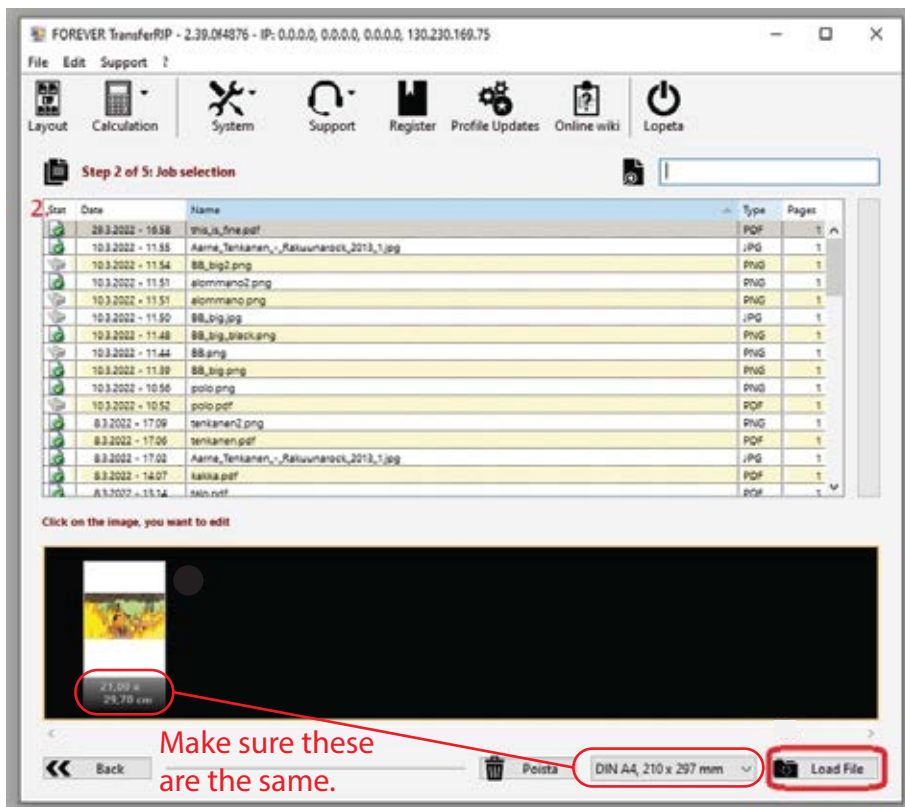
FOREVER TransferRIP - 2.39.0f4876 - IP: 0.0.0.0, 0.0.0.0, 0.0.0.0, 130.230.169.75

File Edit Support ?

Layout Calculation System Support Register Profile Updates Online wiki Lopeta

Step 2 of 5: Job selection

2.

| Stat | Date | Name | Type | Pages |
|---|---|---|---|---|
| | 29.3.2022 - 16:58 | this_is_fine.pdf | PDF | 1 |
| | 10.3.2022 - 11:55 | Aarne_Tenkanen_-_Rakuunarock_2013_1.jpg | JPG | 1 |
| | 10.3.2022 - 11:54 | BB_big2.png | PNG | 1 |
| | 10.3.2022 - 11:51 | alommano2.png | PNG | 1 |
| | 10.3.2022 - 11:51 | alommano.png | PNG | 1 |
| | 10.3.2022 - 11:50 | BB_big.jpg | JPG | 1 |
| | 10.3.2022 - 11:48 | BB_big_black.png | PNG | 1 |
| | 10.3.2022 - 11:44 | BB.png | PNG | 1 |
| | 10.3.2022 - 11:39 | BB_big.png | PNG | 1 |
| | 10.3.2022 - 10:56 | polo.png | PNG | 1 |
| | 10.3.2022 - 10:52 | polo.pdf | PDF | 1 |
| | 8.3.2022 - 17:09 | tenkanen2.png | PNG | 1 |
| | 8.3.2022 - 17:06 | tenkanen.pdf | PDF | 1 |
| | 8.3.2022 - 17:02 | Aarne_Tenkanen_-_Rakuunarock_2013_1.jpg | JPG | 1 |
| | 8.3.2022 - 14:07 | kakka.pdf | PDF | 1 |
| | 8.3.2022 - 13:14 | talo.pdf | PDF | 1 |

Click on the image, you want to edit

21,00 x 29,70 cm

Make sure these are the same.

Back

Poista

DIN A4, 210 x 297 mm

Load File